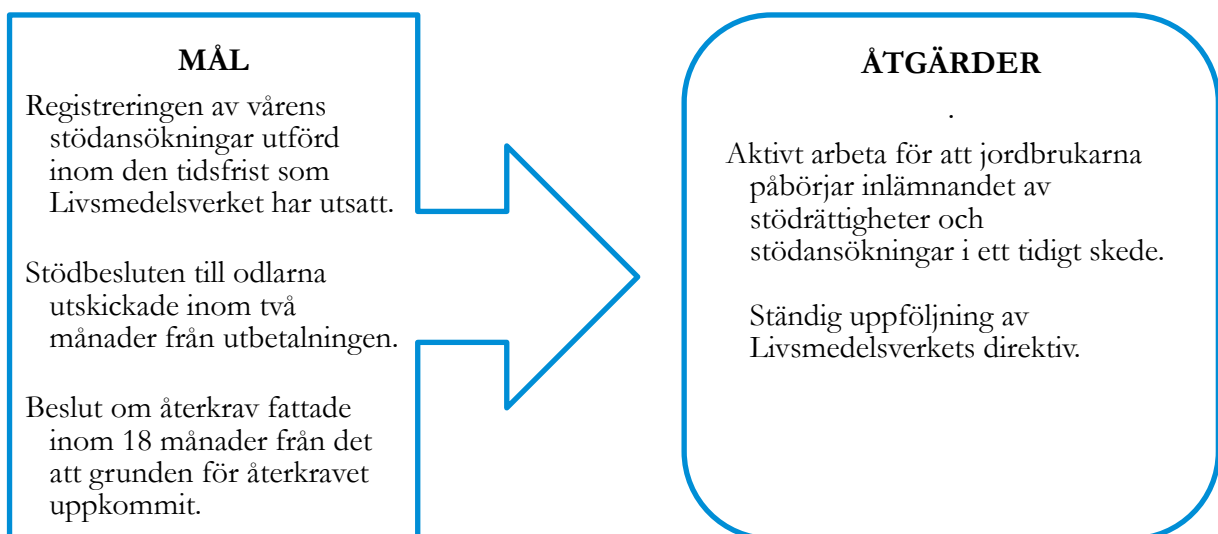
MÅL

Registreringen av vårens stödansökningar utförd inom den tidsfrist som Livsmedelsverket har utsatt.

Stödbesluten till odlarna utskickade inom två månader från utbetalningen.

Beslut om återkrav fattade inom 18 månader från det att grunden för återkravet uppkommit.

ÅTGÄRDER

.

Aktivt arbeta för att jordbrukarna påbörjar inlämnandet av stödrättigheter och stödansökningar i ett tidigt skede.

Ständig uppföljning av Livsmedelsverkets direktiv.